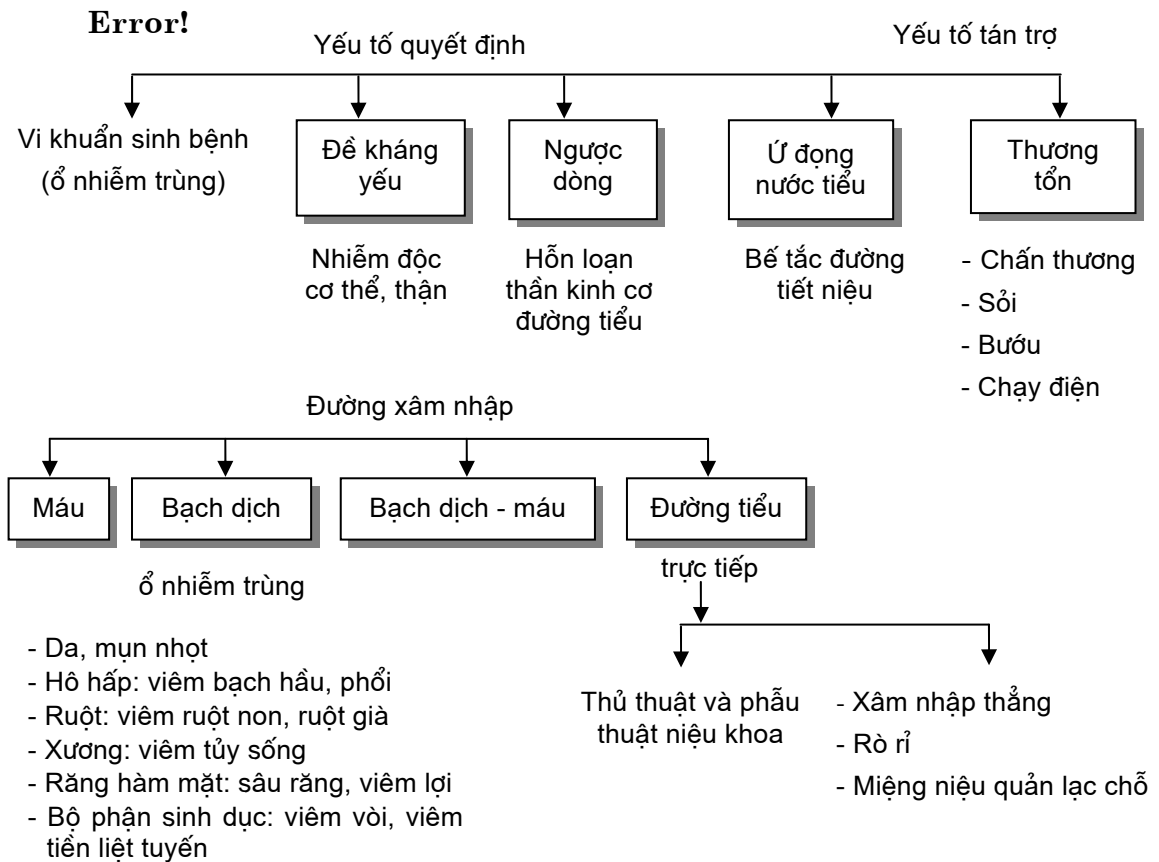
Error!

Yếu tố quyết định

Yếu tố tán trợ

Vi khuẩn sinh bệnh (ổ nhiễm trùng)

Đề kháng yếu

Ngược dòng

Ứ đọng nước tiểu

Thương tổn

Nhiễm độc cơ thể, thận

Hỗn loạn thần kinh cơ đường tiểu

Bế tắc đường tiết niệu

- Chấn thương
- Sỏi
- Bướu
- Chạy điện

Đường xâm nhập

Máu

Bạch dịch

Bạch dịch - máu

Đường tiểu

ổ nhiễm trùng

trực tiếp

- Da, mụn nhọt
- Hô hấp: viêm bạch hầu, phổi
- Ruột: viêm ruột non, ruột già
- Xương: viêm tủy sống
- Răng hàm mặt: sâu răng, viêm lợi
- Bộ phận sinh dục: viêm vòi, viêm tiền liệt tuyến

Thủ thuật và phẫu thuật niệu khoa

- Xâm nhập thẳng
- Rò rỉ
- Miệng niệu quản lạc chỗ